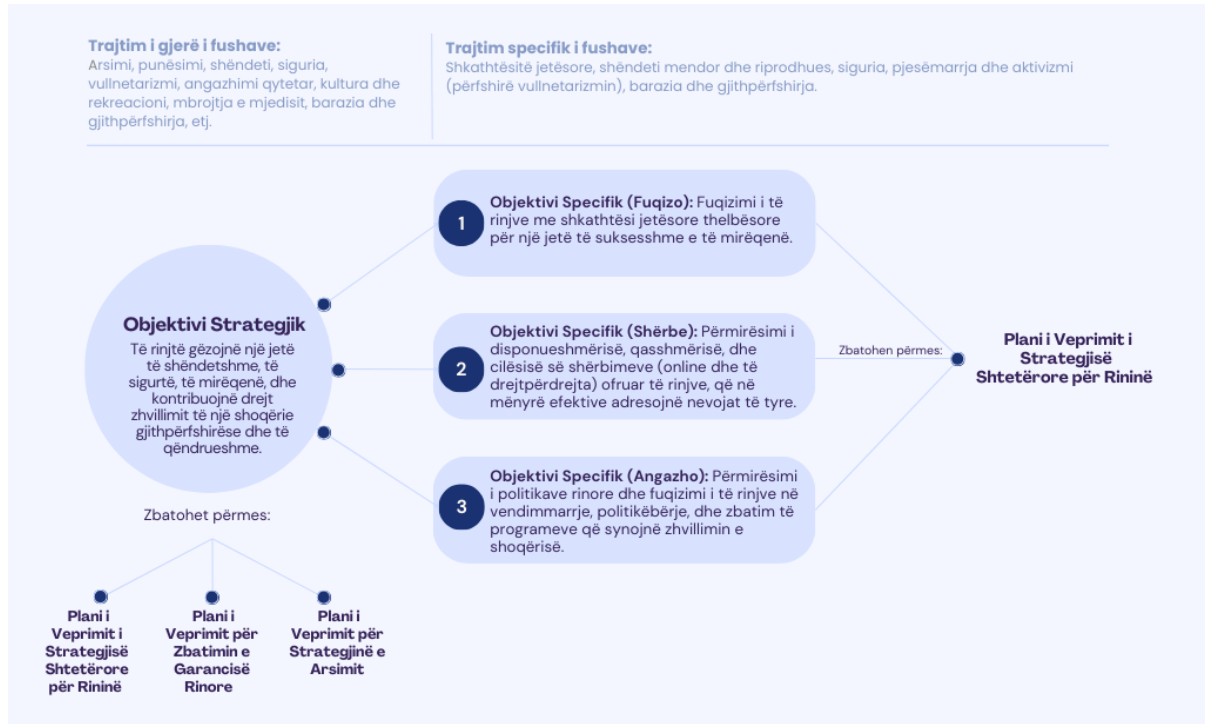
Trajtim i gjerë i fushave:
Arsimi, punësimi, shëndeti, siguria, vullnetarizmi, angazhimi qytetar, kultura dhe rekreacioni, mbrojtja e mjedisit, barazia dhe gjithpërfshirja, etj.

Trajtim specifik i fushave:
Shkathtësitë jetësore, shëndeti mendor dhe riprodhues, siguria, pjesëmarrja dhe aktivizmi (përfshirë vullnetarizmin), barazia dhe gjithpërfshirja.

Objektivi Strategjik
Të rinjtë gëzojnë një jetë të shëndetshme, të sigurtë, të mirëqenë, dhe kontribuojnë drejt zhvillimit të një shoqërie gjithpërfshirëse dhe të qëndrueshme.

1 Objektivi Specifik (Fuqizo): Fuqizimi i të rinjve me shkathtësi jetësore thelbësore për një jetë të suksesshme e të mirëqenë.

2 Objektivi Specifik (Shërbe): Përmirësimi i disponueshmërisë, qasshmërisë, dhe cilësisë së shërbimeve (online dhe të drejtpërdrejta) ofruar të rinjve, që në mënyrë efektive adresojnë nevojat të tyre.

3 Objektivi Specifik (Angazho): Përmirësimi i politikave rinore dhe fuqizimi i të rinjve në vendimmarrje, politikëbërje, dhe zbatim të programeve që synojnë zhvillimin e shoqërisë.

Zbatohen përmes:

Plani i Veprimit i Strategjisë Shtetërore për Rininë

Zbatohet përmes:

Plani i Veprimit i Strategjisë Shtetërore për Rininë

Plani i Veprimit për Zbatimin e Garancisë Rinore

Plani i Veprimit për Strategjinë e Arsimit